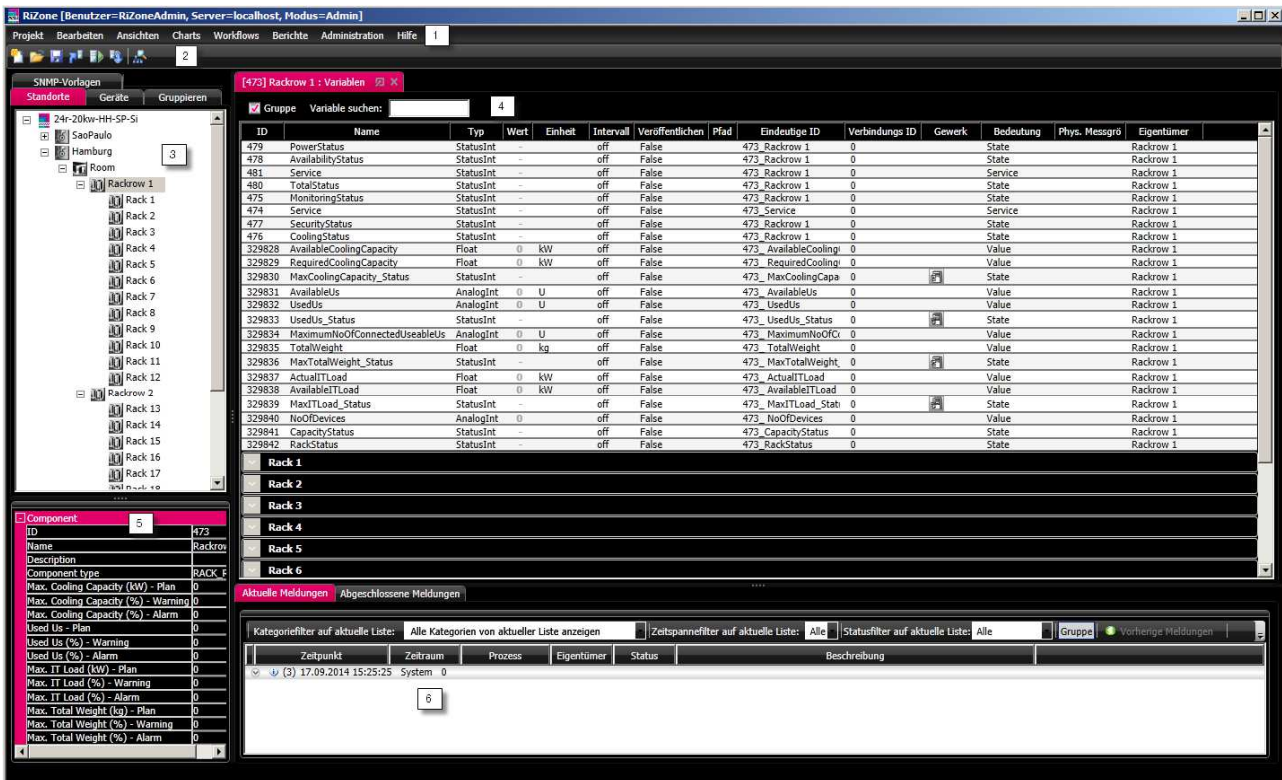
RiZone [Benutzer=RiZoneAdmin, Server=localhost, Modus=Admin]

Projekt Bearbeiten Ansichten Charts Workflows Berichte Administration Hilfe 1

2

SNMP-Vorlagen
Standorte Geräte Gruppieren

24r-20kw-HH-SP-Si
SaoPaulo
Hamburg 3
Room
Rackrow 1
Rack 1
Rack 2
Rack 3
Rack 4
Rack 5
Rack 6
Rack 7
Rack 8
Rack 9
Rack 10
Rack 11
Rack 12
Rackrow 2
Rack 13
Rack 14
Rack 15
Rack 16
Rack 17
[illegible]

Component 5

| | |
|---|---|
| ID | 473 |
| Name | Rackrov |
| Description | |
| Component type | RACK_F |
| Max. Cooling Capacity (kW) - Plan | 0 |
| Max. Cooling Capacity (%) - Warning | 0 |
| Max. Cooling Capacity (%) - Alarm | 0 |
| Used Us - Plan | 0 |
| Used Us (%) - Warning | 0 |
| Used Us (%) - Alarm | 0 |
| Max. IT Load (kW) - Plan | 0 |
| Max. IT Load (%) - Warning | 0 |
| Max. IT Load (%) - Alarm | 0 |
| Max. Total Weight (kg) - Plan | 0 |
| Max. Total Weight (%) - Warning | 0 |
| Max. Total Weight (%) - Alarm | 0 |

[473] Rackrow 1 : Variablen

Gruppe Variable suchen: 4

| ID | Name | Typ | Wert | Einheit | Intervall | Veröffentlichen | Pfad | Eindeutige ID | Verbindungs ID | Gewerk | Bedeutung | Phys. Messgrö | Eigentümer |
|---|---|---|---|---|---|---|---|---|---|---|---|---|---|
| 479 | PowerStatus | StatusInt | - | | off | False | | 473_Rackrow 1 | 0 | | State | | Rackrow 1 |
| 478 | AvailabilityStatus | StatusInt | - | | off | False | | 473_Rackrow 1 | 0 | | State | | Rackrow 1 |
| 481 | Service | StatusInt | - | | off | False | | 473_Rackrow 1 | 0 | | Service | | Rackrow 1 |
| 480 | TotalStatus | StatusInt | - | | off | False | | 473_Rackrow 1 | 0 | | State | | Rackrow 1 |
| 475 | MonitoringStatus | StatusInt | - | | off | False | | 473_Rackrow 1 | 0 | | State | | Rackrow 1 |
| 474 | Service | StatusInt | - | | off | False | | 473_Service | 0 | | Service | | Rackrow 1 |
| 477 | SecurityStatus | StatusInt | - | | off | False | | 473_Rackrow 1 | 0 | | State | | Rackrow 1 |
| 476 | CoolingStatus | StatusInt | - | | off | False | | 473_Rackrow 1 | 0 | | State | | Rackrow 1 |
| 329828 | AvailableCoolingCapacity | Float | 0 | kW | off | False | | 473_AvailableCooling | 0 | | Value | | Rackrow 1 |
| 329829 | RequiredCoolingCapacity | Float | 0 | kW | off | False | | 473_RequiredCooling | 0 | | Value | | Rackrow 1 |
| 329830 | MaxCoolingCapacity_Status | StatusInt | - | | off | False | | 473_MaxCoolingCapa | 0 | | State | | Rackrow 1 |
| 329831 | AvailableUs | AnalogInt | 0 | U | off | False | | 473_AvailableUs | 0 | | Value | | Rackrow 1 |
| 329832 | UsedUs | AnalogInt | 0 | U | off | False | | 473_UsedUs | 0 | | Value | | Rackrow 1 |
| 329833 | UsedUs_Status | StatusInt | - | | off | False | | 473_UsedUs_Status | 0 | | State | | Rackrow 1 |
| 329834 | MaximumNoOfConnectedUseableUs | AnalogInt | 0 | U | off | False | | 473_MaximumNoOfC | 0 | | Value | | Rackrow 1 |
| 329835 | TotalWeight | Float | 0 | kg | off | False | | 473_TotalWeight | 0 | | Value | | Rackrow 1 |
| 329836 | MaxTotalWeight_Status | StatusInt | - | | off | False | | 473_MaxTotalWeight_ | 0 | | State | | Rackrow 1 |
| 329837 | ActualITLoad | Float | 0 | kW | off | False | | 473_ActualITLoad | 0 | | Value | | Rackrow 1 |
| 329838 | AvailableITLoad | Float | 0 | kW | off | False | | 473_AvailableITLoad | 0 | | Value | | Rackrow 1 |
| 329839 | MaxITLoad_Status | StatusInt | - | | off | False | | 473_MaxITLoad_Stat | 0 | | State | | Rackrow 1 |
| 329840 | NoOfDevices | AnalogInt | 0 | | off | False | | 473_NoOfDevices | 0 | | Value | | Rackrow 1 |
| 329841 | CapacityStatus | StatusInt | - | | off | False | | 473_CapacityStatus | 0 | | State | | Rackrow 1 |
| 329842 | RackStatus | StatusInt | - | | off | False | | 473_RackStatus | 0 | | State | | Rackrow 1 |

Rack 1
Rack 2
Rack 3
Rack 4
Rack 5
Rack 6

Aktuelle Meldungen Abgeschlossene Meldungen

Kategoriefilter auf aktuelle Liste: Alle Kategorien von aktueller Liste anzeigen Zeitspannefilter auf aktuelle Liste: Alle Statusfilter auf aktuelle Liste: Alle Gruppe Vorherige Meldungen

| Zeitpunkt | Zeitraum | Prozess | Eigentümer | Status | Beschreibung |
|---|---|---|---|---|---|
| (3) 17.09.2014 15:25:25 System 0 | | | | | |

6